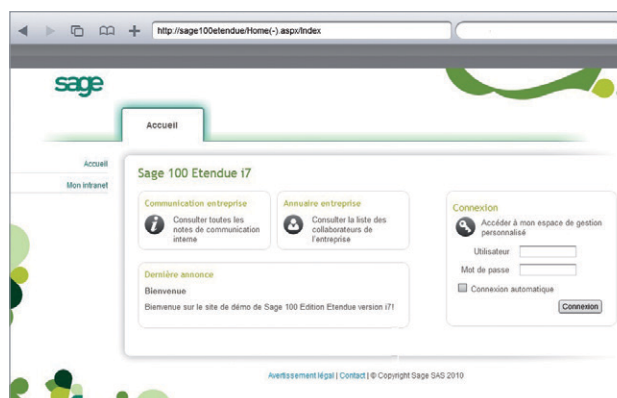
http://sage100etendue/Home(-).aspx/Index

sage

Accueil

Accueil
Mon intranet

Sage 100 Etendue i7

Communication entreprise
Consulter toutes les notes de communication interne

Annuaire entreprise
Consulter la liste des collaborateurs de l'entreprise

Dernière annonce
Bienvenue
Bienvenue sur le site de démo de Sage 100 Edition Etendue version i7!

Connexion
Accéder à mon espace de gestion personnalisé
Utilisateur
Mot de passe
Connexion automatique
Connexion

Avertissement légal | Contact | © Copyright Sage SAS 2010